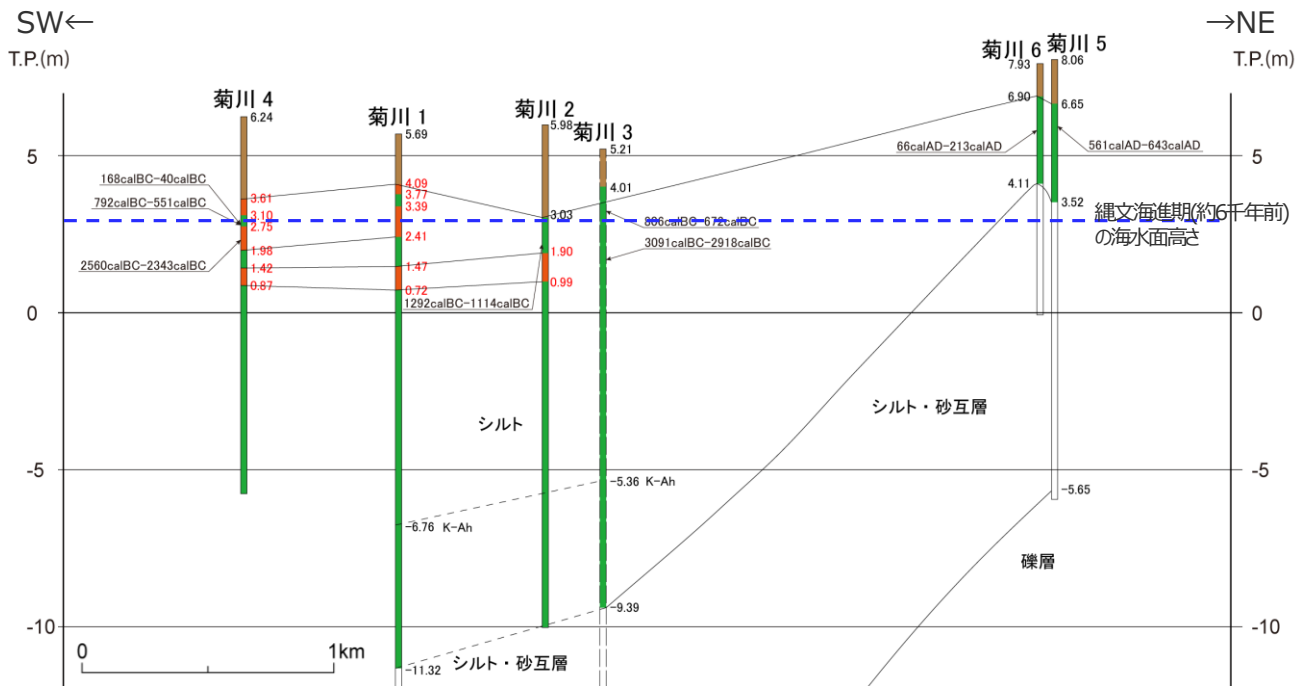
SW←
T.P.(m)

→NE
T.P.(m)

菊川 4
6.24
菊川 1
5.69
菊川 2
5.98
菊川 3
5.21
菊川 6
7.93
菊川 5
8.06

5
0
-5
-10

168calBC-40calBC
792calBC-551calBC
2560calBC-2343calBC

3.61
3.10
2.75
1.98
1.42
0.87

4.09
3.77
3.39
2.41
1.47
0.72

3.03
1.90
0.99
1292calBC-1114calBC

4.01
806calBC-672calBC
3091calBC-2918calBC

6.90
6.65
66calAD-213calAD
561calAD-643calAD
4.11
3.52

縄文海進期(約6千年前)の海水面高さ

シルト
シルト・砂互層
-5.36 K-Ah
-6.76 K-Ah
-5.65
礫層
-9.39
-11.32
シルト・砂互層

0
1km